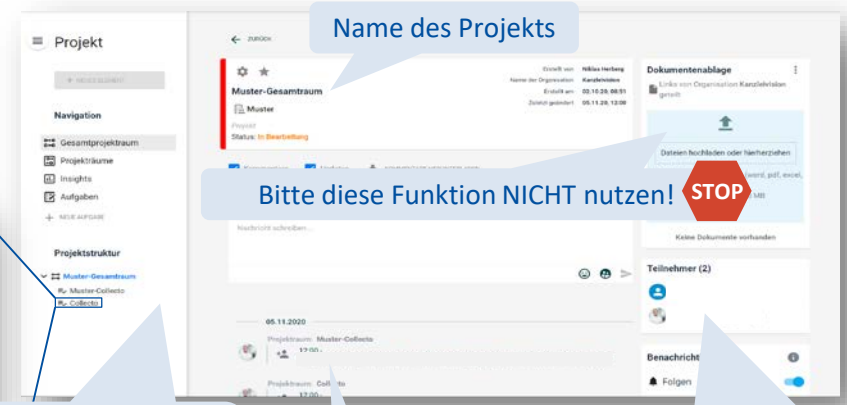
Projekt

+ NEUES ELEMENT

Navigation

Gesamtprojektraum
Projekträume
Insights
Aufgaben
+ NEUE AUFGABE

Projektstruktur

Muster-Gesamtraum
Muster-Collecto
Collecto

← ZURÜCK

Name des Projekts

Muster-Gesamtraum
Muster
Projekt
Status: In Bearbeitung

Erstellt von Niklas Herberg
Name der Organisation Kanzleivisionen
Erstellt am 02.10.20, 08:51
Zuletzt geändert 05.11.20, 12:08

Nachricht schreiben...

Bitte diese Funktion NICHT nutzen!

STOP

05.11.2020

Projektraum: Muster-Collecto
17:00

Projektraum: Collecto
17:00

Dokumentenablage
Links von Organisation Kanzleivisionen geteilt

Dateien hochladen oder hierherziehen

(word, pdf, excel,
MB

Keine Dokumente vorhanden

Teilnehmer (2)

Benachricht

Folgen